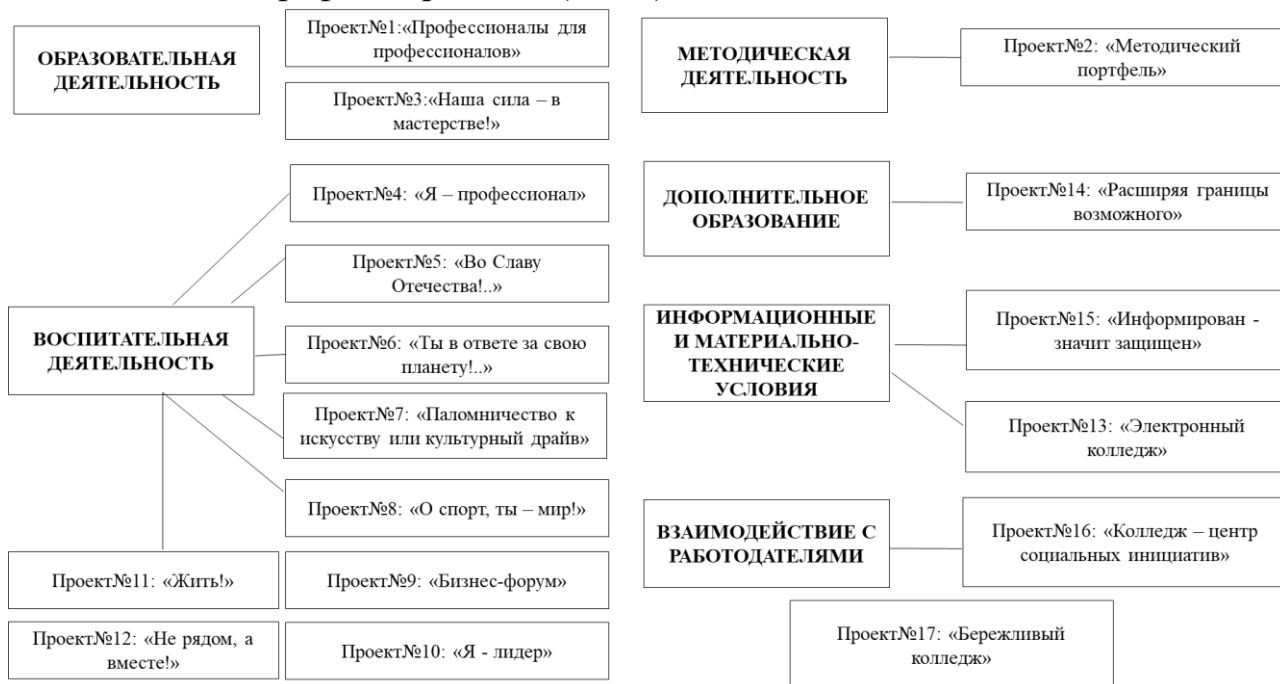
ОБРАЗОВАТЕЛЬНАЯ ДЕЯТЕЛЬНОСТЬ

Проект№1:«Профессионалы для профессионалов»

Проект№3:«Наша сила – в мастерстве!»

МЕТОДИЧЕСКАЯ ДЕЯТЕЛЬНОСТЬ

Проект№2: «Методический портфель»

Проект№4: «Я – профессионал»

Проект№5: «Во Славу Отечества!..»

ВОСПИТАТЕЛЬНАЯ ДЕЯТЕЛЬНОСТЬ

Проект№6: «Ты в ответе за свою планету!..»

Проект№7: «Паломничество к искусству или культурный драйв»

Проект№8: «О спорт, ты – мир!»

Проект№11: «Жить!»

Проект№9: «Бизнес-форум»

Проект№12: «Не рядом, а вместе!»

Проект№10: «Я - лидер»

ДОПОЛНИТЕЛЬНОЕ ОБРАЗОВАНИЕ

Проект№14: «Расширяя границы возможного»

ИНФОРМАЦИОННЫЕ И МАТЕРИАЛЬНО-ТЕХНИЧЕСКИЕ УСЛОВИЯ

Проект№15: «Информирован - значит защищен»

Проект№13: «Электронный колледж»

ВЗАИМОДЕЙСТВИЕ С РАБОТОДАТЕЛЯМИ

Проект№16: «Колледж – центр социальных инициатив»

Проект№17: «Бережливый колледж»